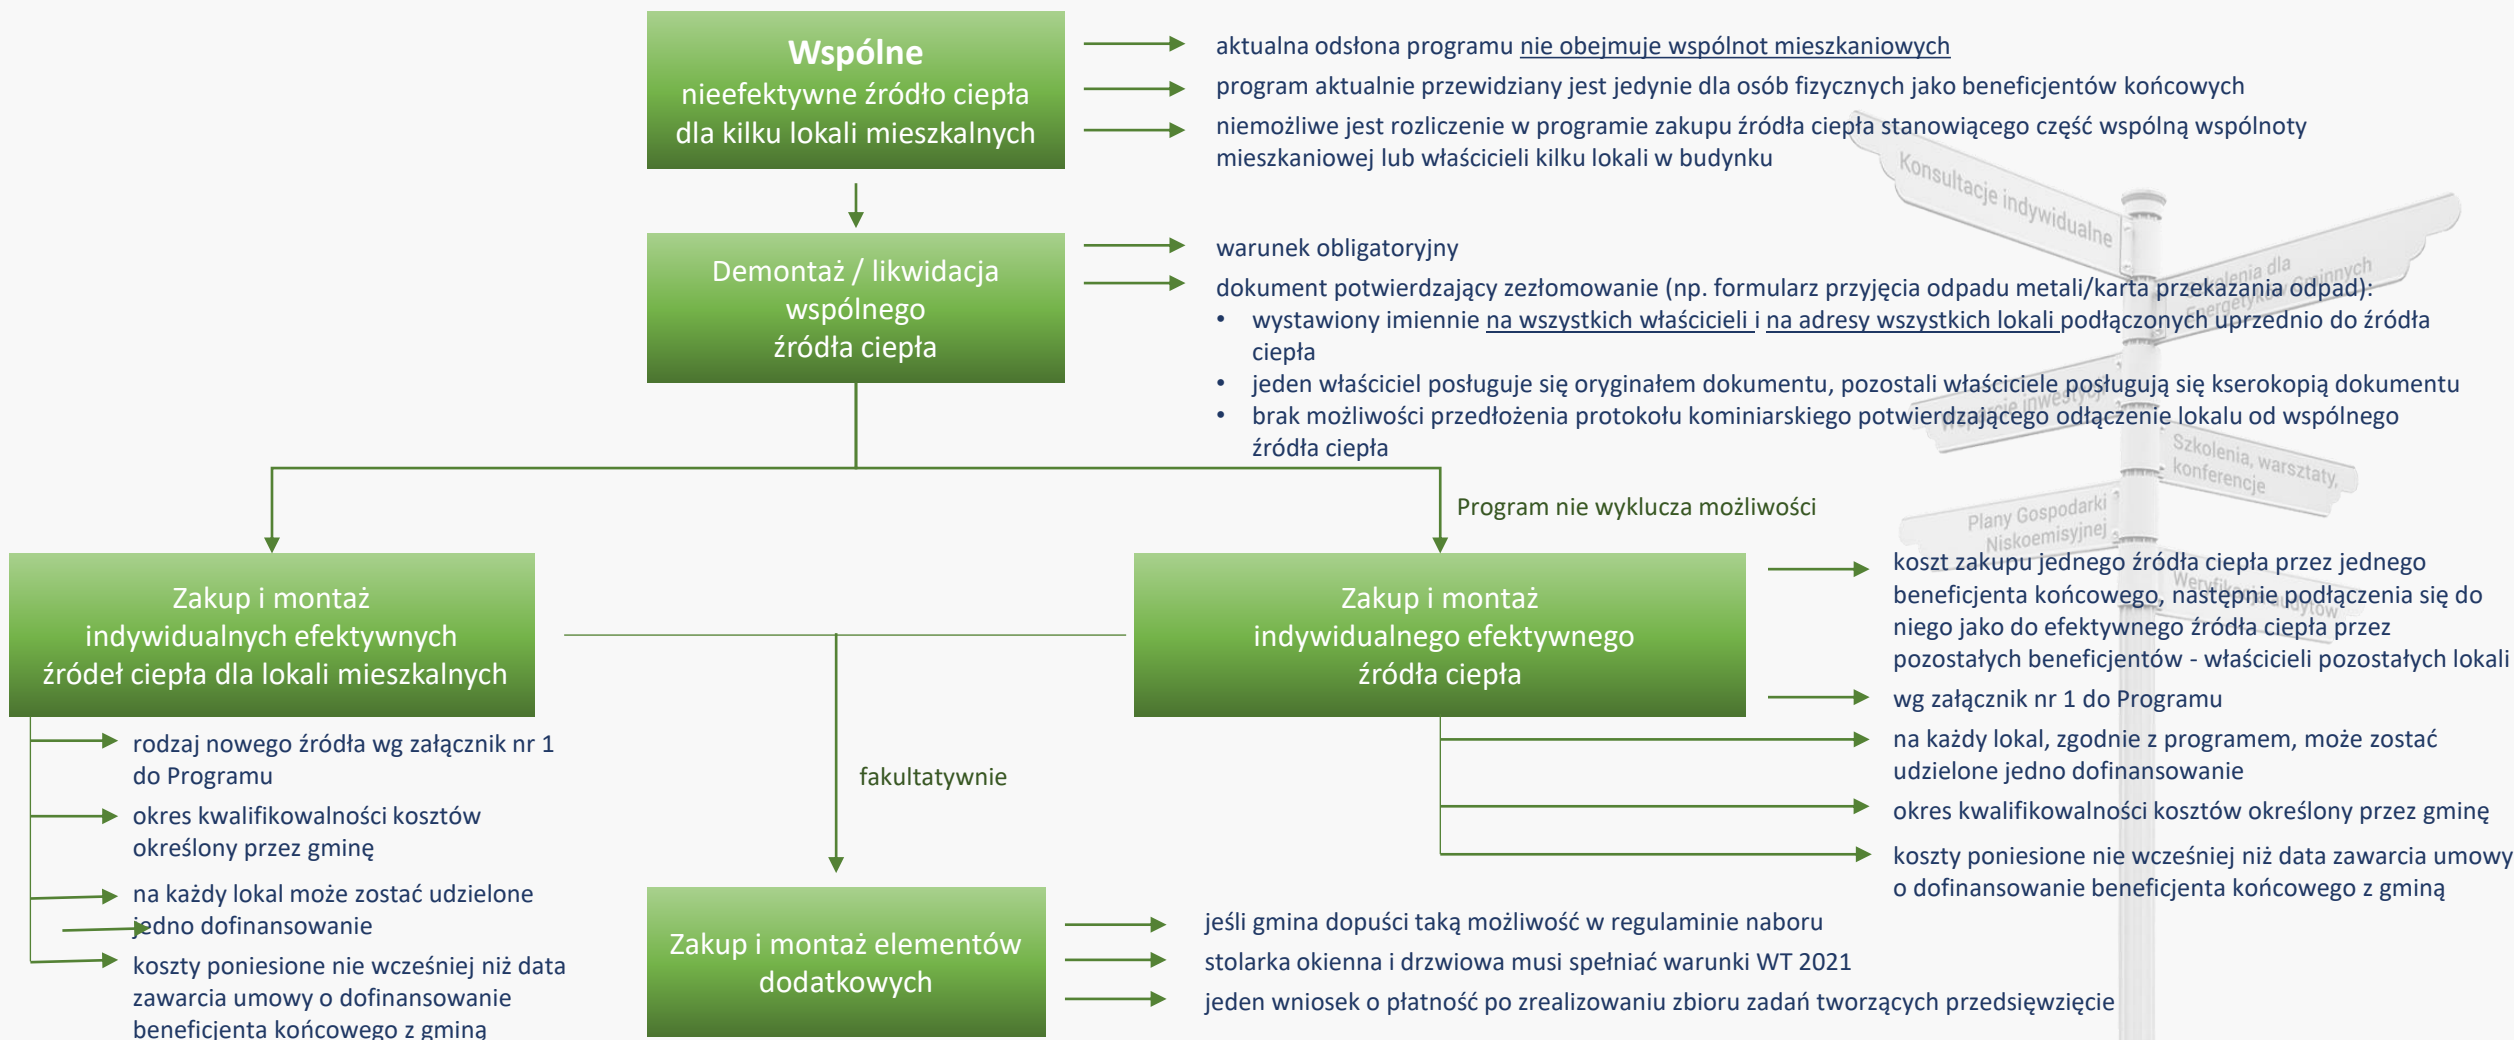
**Wspólne**
nieefektywne źródło ciepła dla kilku lokali mieszkalnych

aktualna odsłona programu nie obejmuje wspólnot mieszkaniowych

program aktualnie przewidziany jest jedynie dla osób fizycznych jako beneficjentów końcowych

niemożliwe jest rozliczenie w programie zakupu źródła ciepła stanowiącego część wspólną wspólnoty mieszkaniowej lub właścicieli kilku lokali w budynku

Demontaż / likwidacja wspólnego źródła ciepła

warunek obligatoryjny

dokument potwierdzający zezłomowanie (np. formularz przyjęcia odpadu metali/karta przekazania odpad):

- wystawiony imiennie na wszystkich właścicieli i na adresy wszystkich lokali podłączonych uprzednio do źródła ciepła
- jeden właściciel posługuje się oryginałem dokumentu, pozostali właściciele posługują się kserokopią dokumentu
- brak możliwości przedłożenia protokołu kominiarskiego potwierdzającego odłączenie lokalu od wspólnego źródła ciepła

Program nie wyklucza możliwości

Zakup i montaż indywidualnych efektywnych źródeł ciepła dla lokali mieszkalnych

rodzaj nowego źródła wg załącznik nr 1 do Programu

okres kwalifikowalności kosztów określony przez gminę

na każdy lokal może zostać udzielone jedno dofinansowanie

koszty poniesione nie wcześniej niż data zawarcia umowy o dofinansowanie beneficjenta końcowego z gminą

Zakup i montaż indywidualnego efektywnego źródła ciepła

koszt zakupu jednego źródła ciepła przez jednego beneficjenta końcowego, następnie podłączenia się do niego jako do efektywnego źródła ciepła przez pozostałych beneficjentów - właścicieli pozostałych lokali

wg załącznik nr 1 do Programu

na każdy lokal, zgodnie z programem, może zostać udzielone jedno dofinansowanie

okres kwalifikowalności kosztów określony przez gminę

koszty poniesione nie wcześniej niż data zawarcia umowy o dofinansowanie beneficjenta końcowego z gminą

fakultatywnie

Zakup i montaż elementów dodatkowych

jeśli gmina dopuści taką możliwość w regulaminie naboru

stolarka okienna i drzwiowa musi spełniać warunki WT 2021

jeden wniosek o płatność po zrealizowaniu zbioru zadań tworzących przedsięwzięcie

Konsultacje indywidualne
Szkolenia dla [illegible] energetyków gminnych
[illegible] inwestycji
Szkolenia, warsztaty, konferencje
Plany Gospodarki Niskoemisyjnej
Weryfikacja audytów